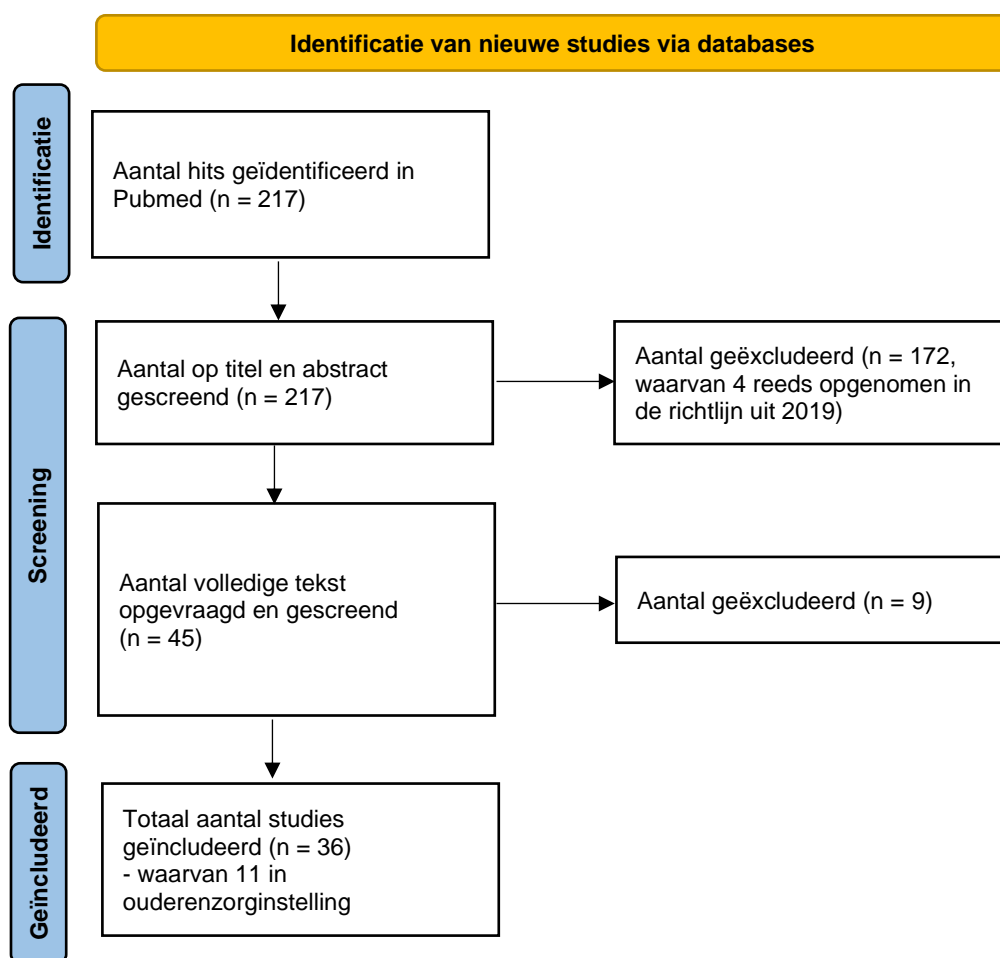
Identificatie van nieuwe studies via databases

Identificatie

Aantal hits geïdentificeerd in Pubmed (n = 217)

Screening

Aantal op titel en abstract gescreend (n = 217)

Aantal geëxcludeerd (n = 172, waarvan 4 reeds opgenomen in de richtlijn uit 2019)

Aantal volledige tekst opgevraagd en gescreend (n = 45)

Aantal geëxcludeerd (n = 9)

Geïncludeerd

Totaal aantal studies geïncludeerd (n = 36)
- waarvan 11 in ouderenzorginstelling